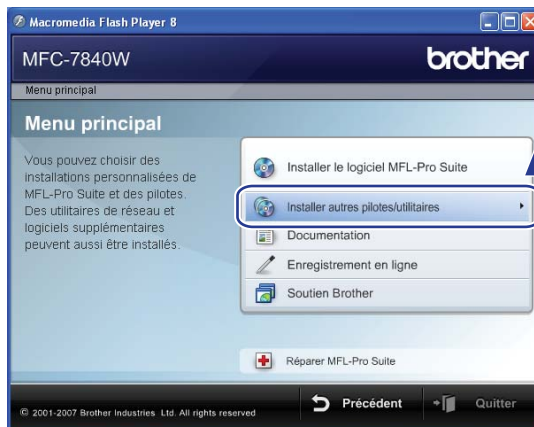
Macromedia Flash Player 8

MFC-7840W

brother

Menu principal

Menu principal

Vous pouvez choisir des installations personnalisées de MFL-Pro Suite et des pilotes. Des utilitaires de réseau et logiciels supplémentaires peuvent aussi être installés.

Installer le logiciel MFL-Pro Suite

Installer autres pilotes/utilitaires

Documentation

Enregistrement en ligne

Soutien Brother

Réparer MFL-Pro Suite

© 2001-2007 Brother Industries Ltd. All rights reserved

Précédent

Quitter